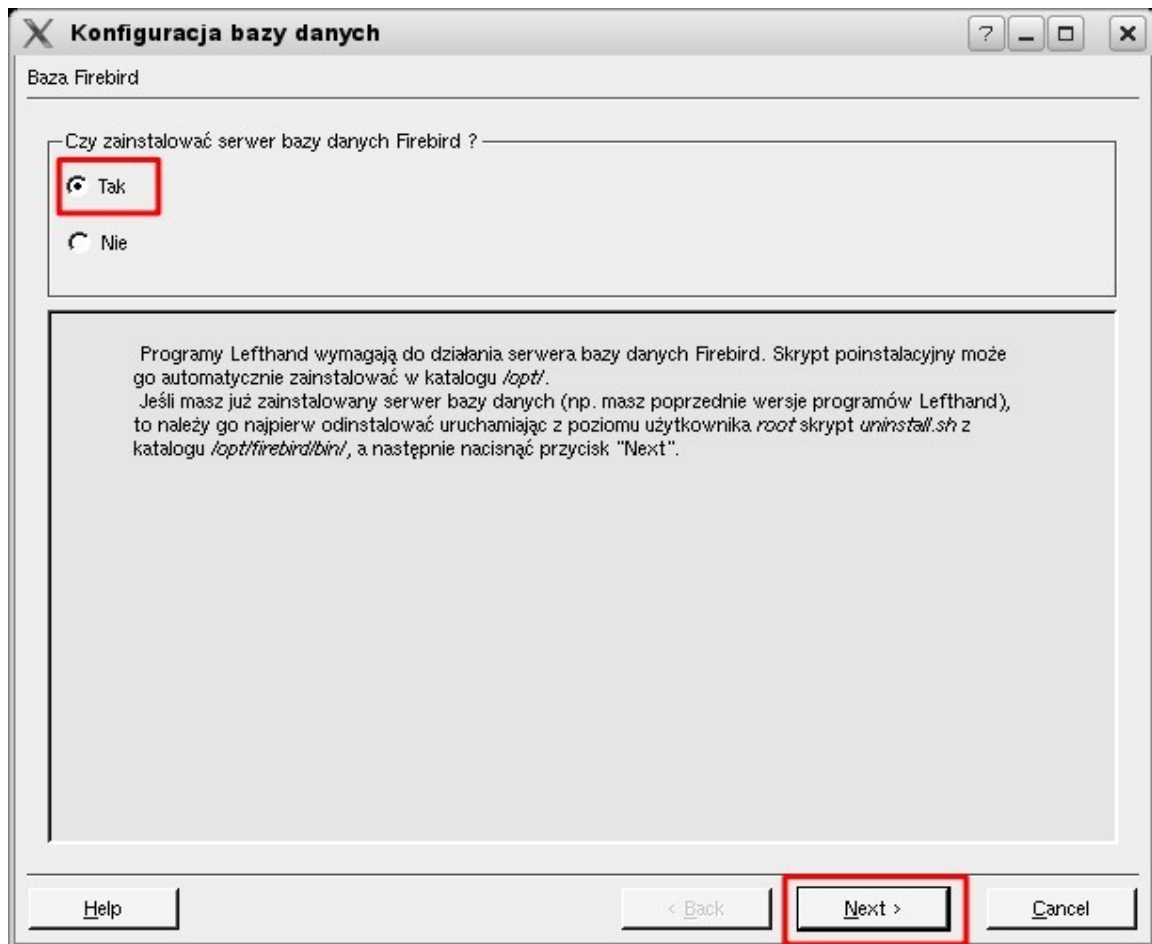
Konfiguracja bazy danych

?

Baza Firebird

Czy zainstalować serwer bazy danych Firebird ?

Tak

Nie

Programy Lefthand wymagają do działania serwera bazy danych Firebird. Skrypt poinstalacyjny może go automatycznie zainstalować w katalogu /opt/.
Jeśli masz już zainstalowany serwer bazy danych (np. masz poprzednie wersje programów Lefthand), to należy go najpierw odinstalować uruchamiając z poziomu użytkownika root skrypt uninstall.sh z katalogu /opt/firebird/bin/, a następnie nacisnąć przycisk "Next".

Help

< Back

Next >

Cancel